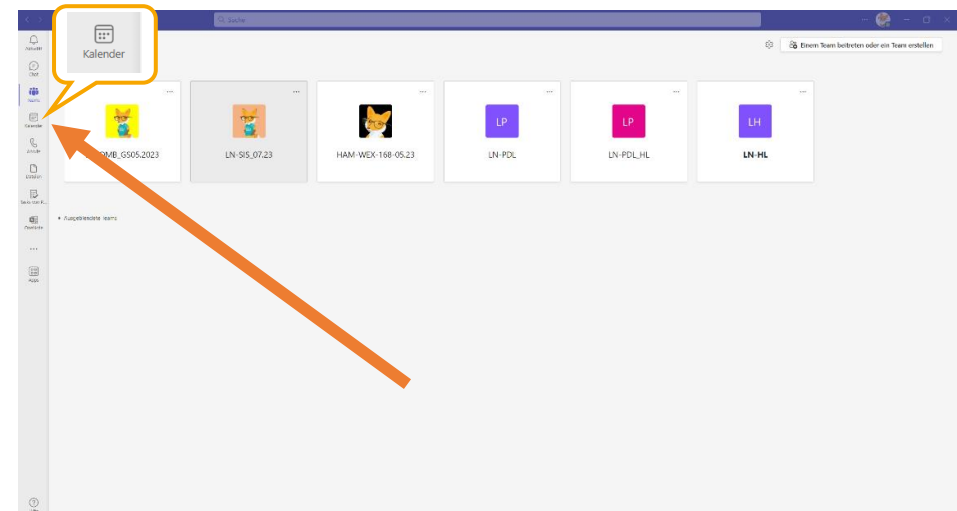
Suche

Kalender

Aktivität
Chat
Teams
Kalender
Anrufe
Dateien
Seiesi-Kon K...
OneNote
...
Apps

Einem Team beitreten oder ein Team erstellen

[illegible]DMB_GS05.2023
LN-SIS_07.23
HAM-WEX-168-05.23
LP
LN-PDL
LP
LN-PDL_HL
LH
LN-HL

Ausgeblendete Teams

Hilfe